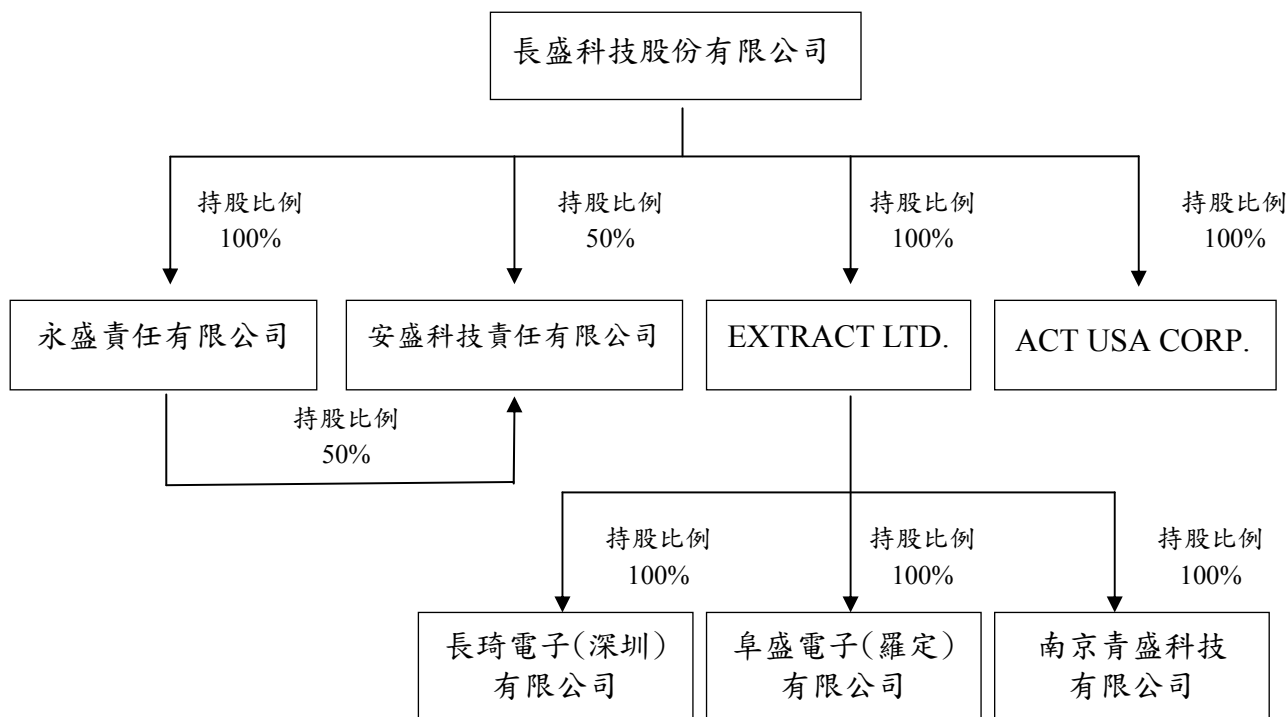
長盛科技股份有限公司

持股比例
100%

持股比例
50%

持股比例
100%

持股比例
100%

永盛責任有限公司

安盛科技責任有限公司

EXTRACT LTD.

ACT USA CORP.

持股比例
50%

持股比例
100%

持股比例
100%

持股比例
100%

長琦電子(深圳)有限公司

阜盛電子(羅定)有限公司

南京青盛科技有限公司